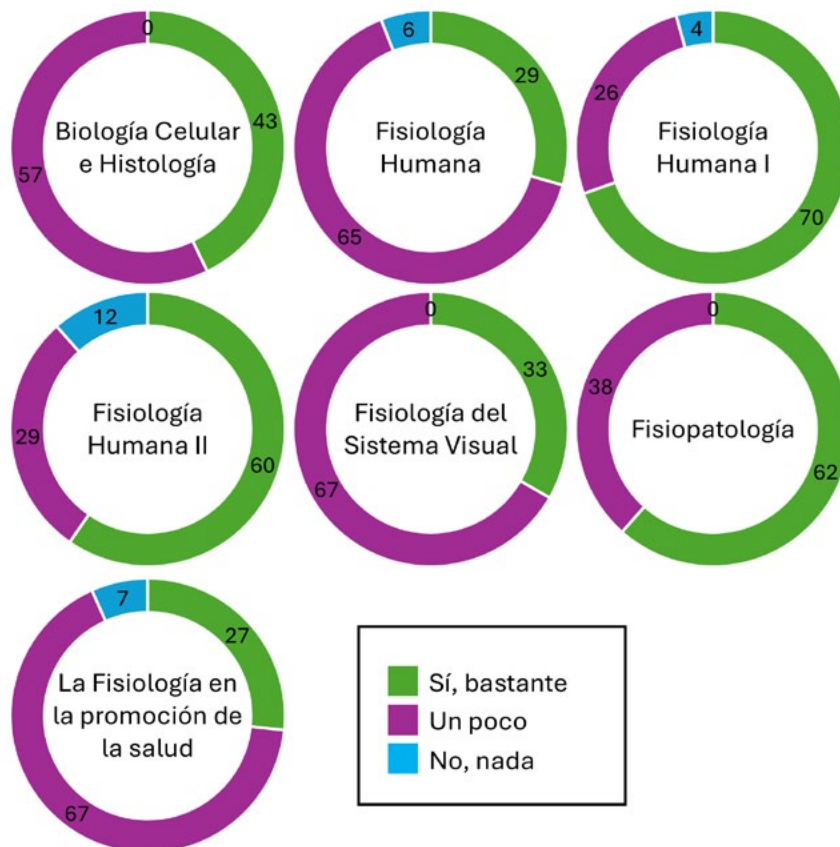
0
43
57
Biología Celular e Histología

6
29
65
Fisiología Humana

4
26
70
Fisiología Humana I

12
29
60
Fisiología Humana II

0
33
67
Fisiología del Sistema Visual

0
38
62
Fisiopatología

7
27
67
La Fisiología en la promoción de la salud

Sí, bastante
Un poco
No, nada